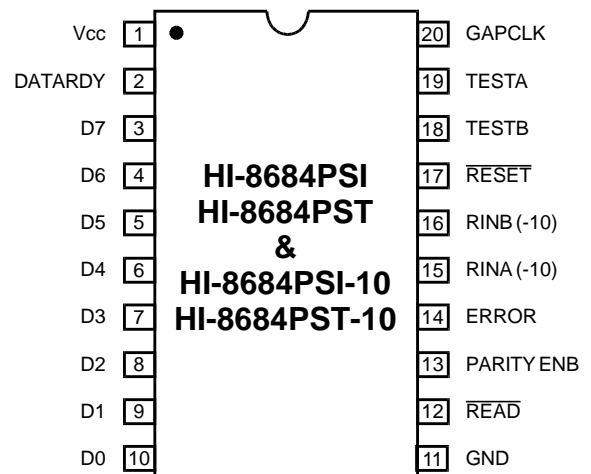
Vcc 1
DATARDY 2
D7 3
D6 4
D5 5
D4 6
D3 7
D2 8
D1 9
D0 10

HI-8684PSI
HI-8684PST
&
HI-8684PSI-10
HI-8684PST-10

20 GAPCLK
19 TESTA
18 TESTB
17 $\overline{\text{RESET}}$
16 RINB (-10)
15 RINA (-10)
14 ERROR
13 PARITY ENB
12 $\overline{\text{READ}}$
11 GND